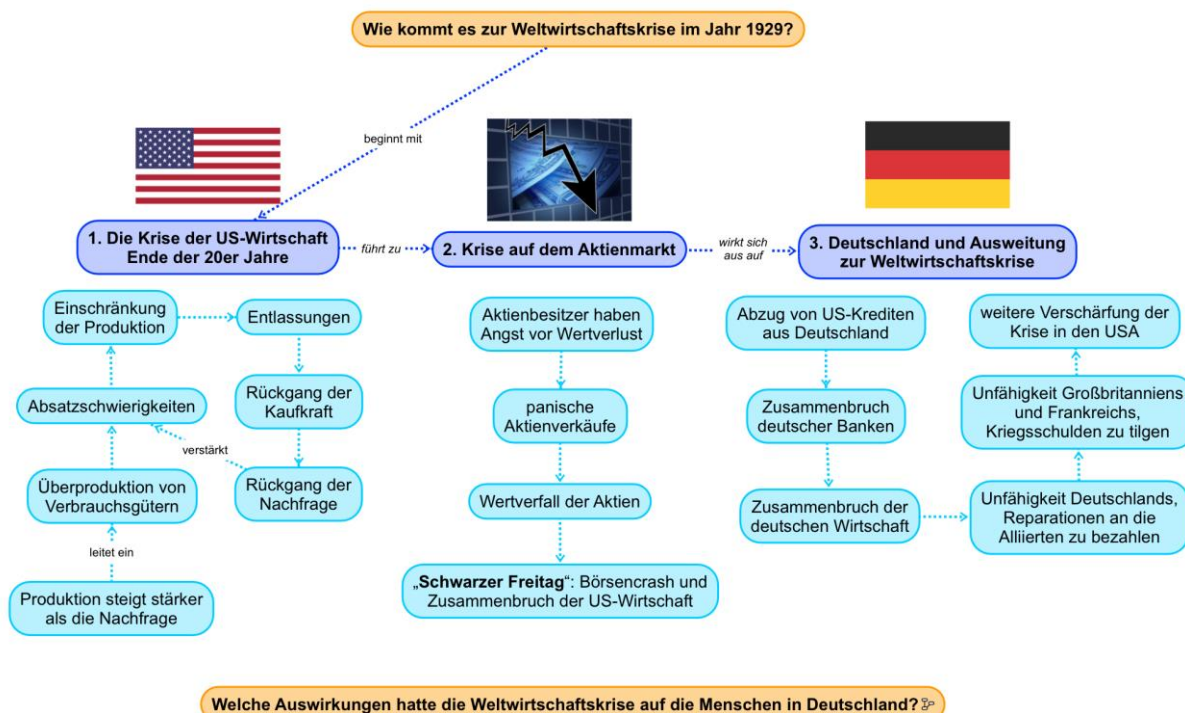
Wie kommt es zur Weltwirtschaftskrise im Jahr 1929?

beginnt mit

1. Die Krise der US-Wirtschaft Ende der 20er Jahre

führt zu

2. Krise auf dem Aktienmarkt

wirkt sich aus auf

3. Deutschland und Ausweitung zur Weltwirtschaftskrise

Produktion steigt stärker als die Nachfrage

leitet ein

Überproduktion von Verbrauchsgütern

Absatzschwierigkeiten

Einschränkung der Produktion

Entlassungen

Rückgang der Kaufkraft

Rückgang der Nachfrage

verstärkt

Aktienbesitzer haben Angst vor Wertverlust

panische Aktienverkäufe

Wertverfall der Aktien

„Schwarzer Freitag“: Börsencrash und Zusammenbruch der US-Wirtschaft

Abzug von US-Krediten aus Deutschland

Zusammenbruch deutscher Banken

Zusammenbruch der deutschen Wirtschaft

Unfähigkeit Deutschlands, Reparationen an die Alliierten zu bezahlen

Unfähigkeit Großbritanniens und Frankreichs, Kriegsschulden zu tilgen

weitere Verschärfung der Krise in den USA

Welche Auswirkungen hatte die Weltwirtschaftskrise auf die Menschen in Deutschland?